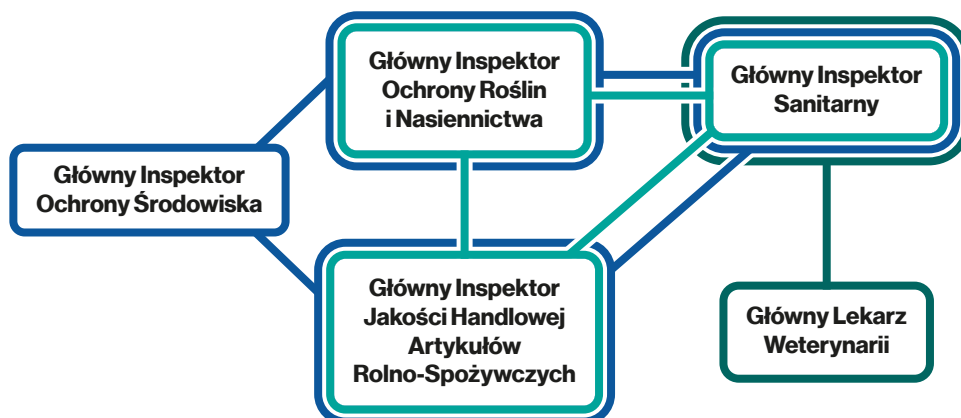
Główny Inspektor Ochrony Roślin i Nasiennictwa

Główny Inspektor Sanitarny

Główny Inspektor Ochrony Środowiska

Główny Inspektor Jakości Handlowej Artykułów Rolno-Spożywczych

Główny Lekarz Weterynarii